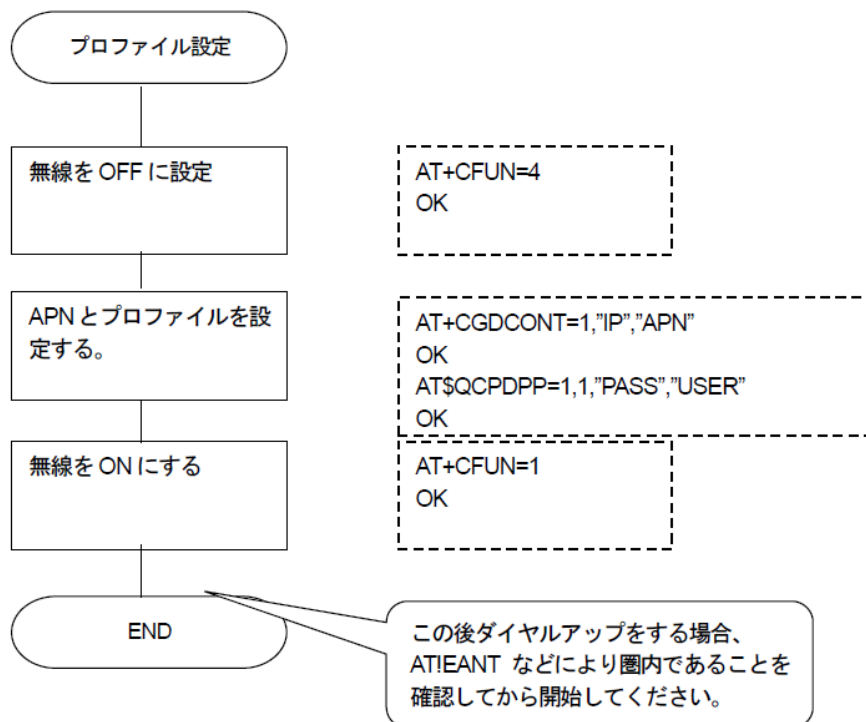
プロファイル設定

無線を OFF に設定

AT+CFUN=4
OK

APN とプロファイルを設定する。

AT+CGDCONT=1,"IP","APN"
OK
AT$QCPDPP=1,1,"PASS","USER"
OK

無線を ON にする

AT+CFUN=1
OK

END

この後ダイヤルアップをする場合、AT!EANT などにより圏内であることを確認してから開始してください。